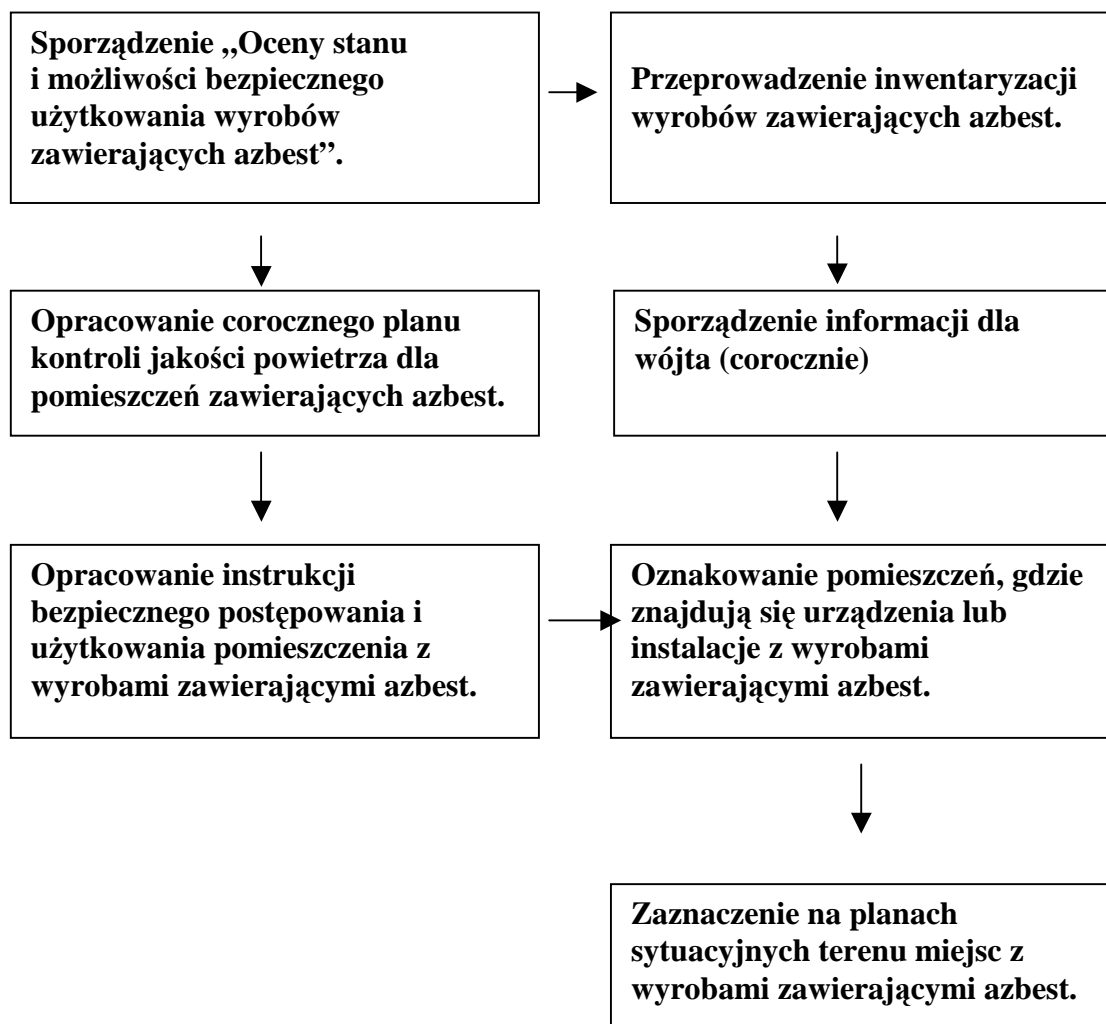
Sporządzenie „Oceny stanu i możliwości bezpiecznego użytkowania wyrobów zawierających azbest".

Przeprowadzenie inwentaryzacji wyrobów zawierających azbest.

Opracowanie corocznego planu kontroli jakości powietrza dla pomieszczeń zawierających azbest.

Sporządzenie informacji dla wójta (corocznie)

Opracowanie instrukcji bezpiecznego postępowania i użytkowania pomieszczenia z wyrobami zawierającymi azbest.

Oznakowanie pomieszczeń, gdzie znajdują się urządzenia lub instalacje z wyrobami zawierającymi azbest.

Zaznaczenie na planach sytuacyjnych terenu miejsc z wyrobami zawierającymi azbest.